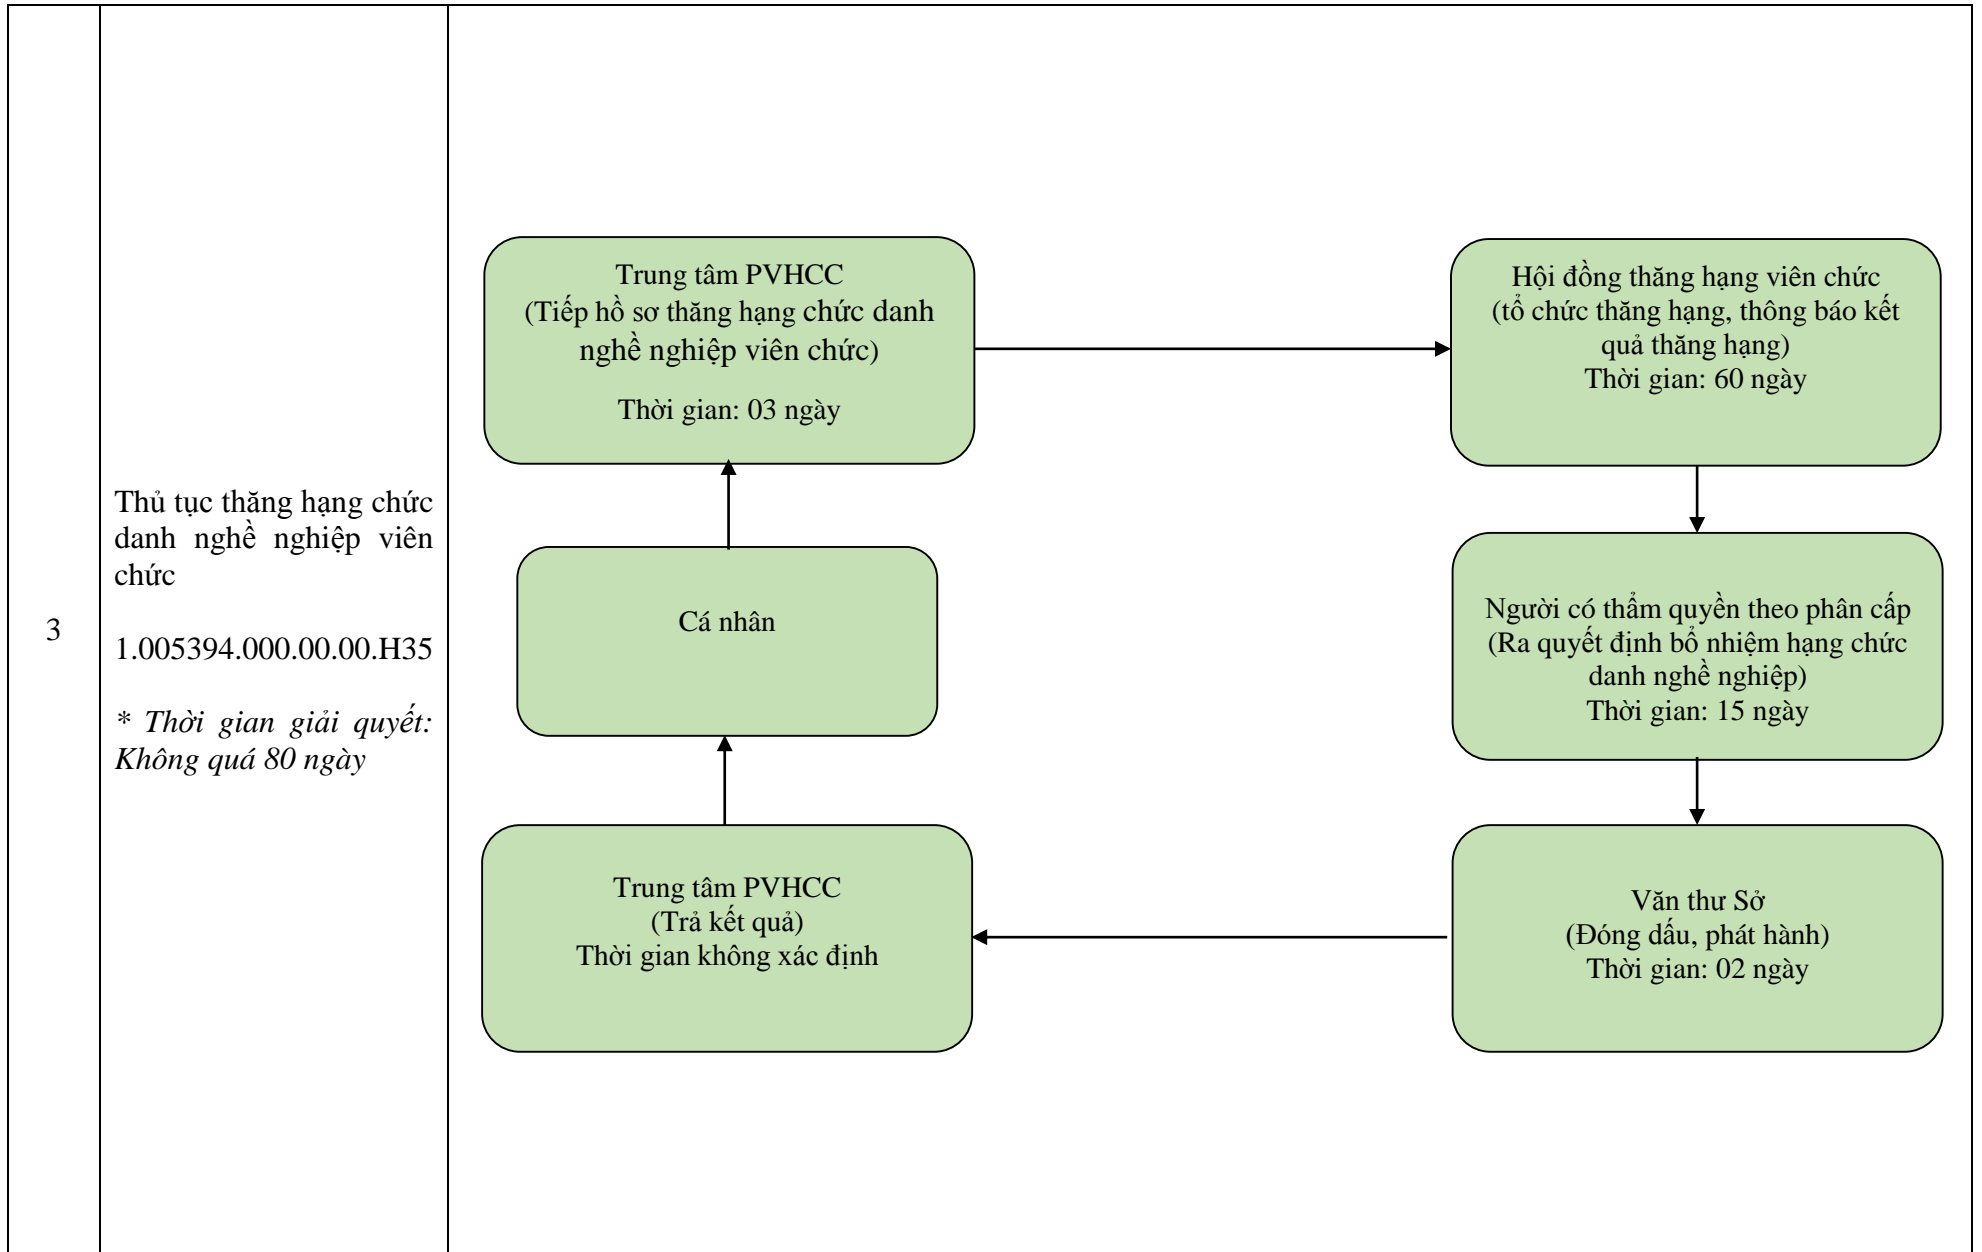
3

Thủ tục thăng hạng chức danh nghề nghiệp viên chức

1.005394.000.00.00.H35

* Thời gian giải quyết: Không quá 80 ngày

Trung tâm PVHCC
(Tiếp hồ sơ thăng hạng chức danh nghề nghiệp viên chức)

Thời gian: 03 ngày

Hội đồng thăng hạng viên chức
(tổ chức thăng hạng, thông báo kết quả thăng hạng)
Thời gian: 60 ngày

Cá nhân

Người có thẩm quyền theo phân cấp
(Ra quyết định bổ nhiệm hạng chức danh nghề nghiệp)
Thời gian: 15 ngày

Trung tâm PVHCC
(Trả kết quả)
Thời gian không xác định

Văn thư Sở
(Đóng dấu, phát hành)
Thời gian: 02 ngày